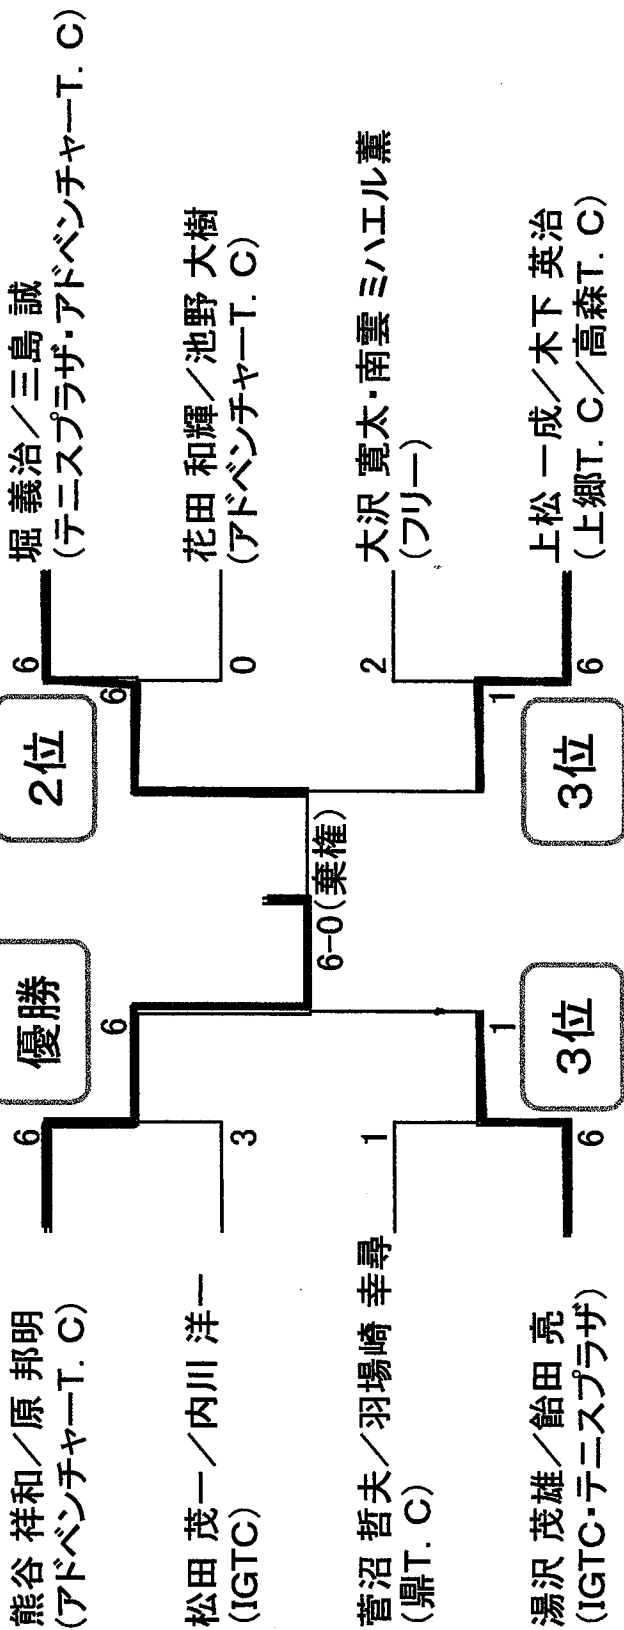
熊谷 祥和／原 邦明
(アドベンチャーT. C)

松田 茂一／内川 洋一
(IGTC)

菅沼 哲夫／羽場崎 幸尋
(鼎T. C)

湯沢 茂雄／飴田 亮
(IGTC・テニスプラザ)

6
3
1
6

6
1

優勝

3位

6−0(棄権)

2位

3位

6
1

6
0
2
6

堀 義治／三島 誠
(テニスプラザ・アドベンチャーT. C)

花田 和輝／池野 大樹
(アドベンチャーT. C)

大沢 寛太・南雲 ミハエル 薫
(フリー)

上松 一成／木下 英治
(上郷T. C／高森T. C)